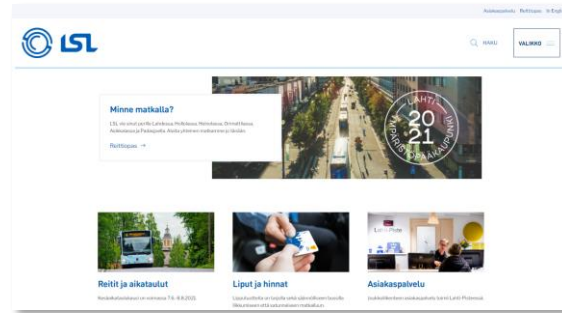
Asiakaspalvelu Reittiopas In English

LSL

HAKU

VALIKKO

Minne matkalla?

LSL:n alue ulottuu Lahdesta, Hollolasta, Heinolasta, Orimattilasta, Asikkalaan ja Padasjoelle. Aloita yhteiset matkasi meillä tänään.

Reittiopas →

LAHTI 2021 YMPÄRISTÖPÄÄKAUPUNKI

Reitit ja aikataulut

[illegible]

Liput ja hinnat

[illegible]

Asiakaspalvelu

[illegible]